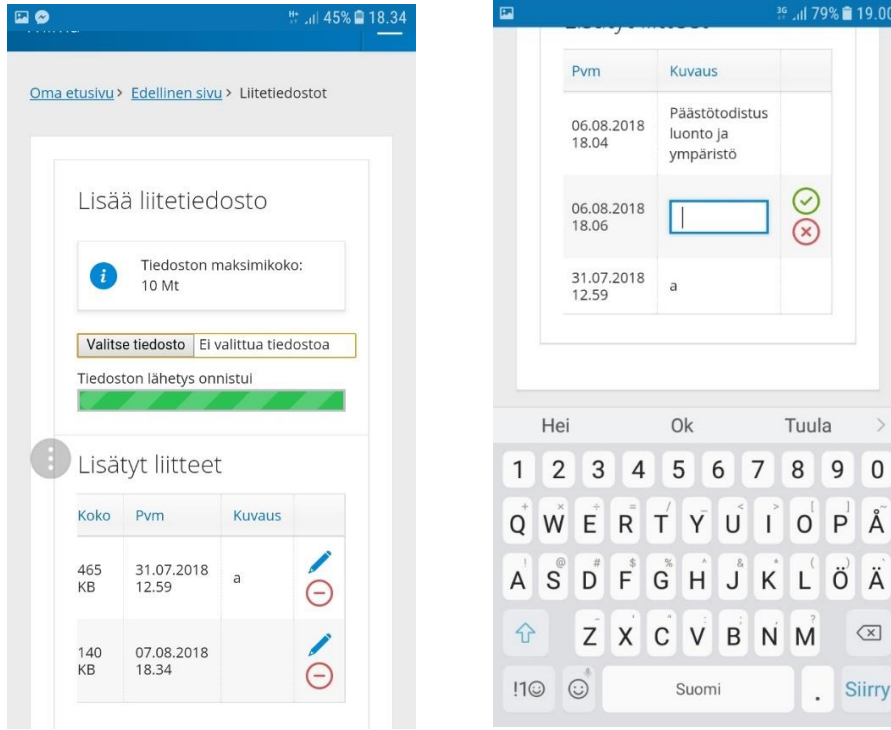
45% 18.34

Oma etusivu > Edellinen sivu > Liitetiedostot

Lisää liitetiedosto

Tiedoston maksimikoko: 10 Mt

Valitse tiedosto Ei valittua tiedostoa

Tiedoston lähetys onnistui

Lisätyt liitteet

| Koko | Pvm | Kuvaus |
|---|---|---|
| 465 KB | 31.07.2018 12.59 | a |
| 140 KB | 07.08.2018 18.34 | |

79% 19.00

| Pvm | Kuvaus |
|---|---|
| 06.08.2018 18.04 | Päästötodistus luonto ja ympäristö |
| 06.08.2018 18.06 | |
| 31.07.2018 12.59 | a |

Hei Ok Tuula

1 2 3 4 5 6 7 8 9 0
Q W E R T Y U I O P Å
A S D F G H J K L Ö Ä
Z X C V B N M
!1☺ Suomi . Siirry